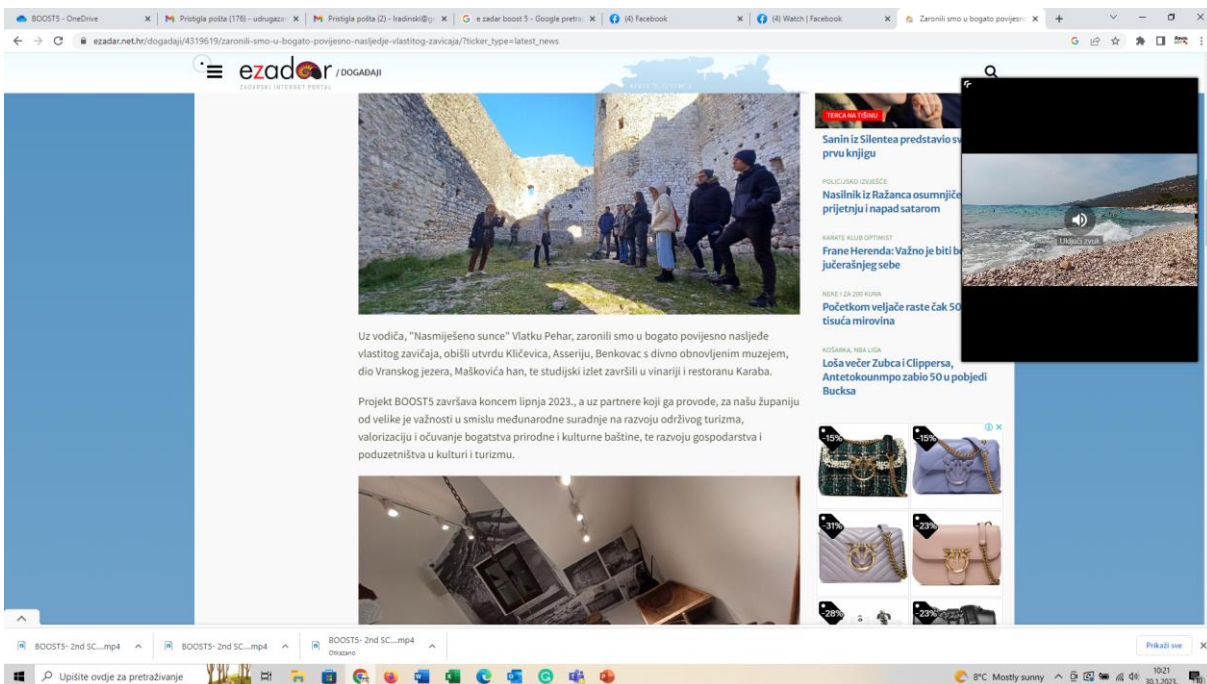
BOOST5 - OneDrive | Pristigla pošta (176) - udrugaza | Pristigla pošta (2) - lradinski@g | e zadar boost 5 - Google pretra | (4) Facebook | (4) Watch | Facebook | Zaronili smo u bogato povijesno

ezadar.net.hr/dogadaji/4319619/zaronili-smo-u-bogato-povijesno-nasljedje-vlastitog-zavicaja/?ticker_type=latest_news

ezadar / DOGAĐAJI
ZADARSKI INTERNET PORTAL

Uz vodiča, "Nasmiješeno sunce" Vlatku Pehar, zaronili smo u bogato povijesno nasljeđe vlastitog zavičaja, obišli utvrdu Kličevica, Asseriju, Benkovac s divno obnovljenim muzejem, dio Vranskog jezera, Maškovića han, te studijski izlet završili u vinariji i restoranu Karaba.

Projekt BOOST5 završava koncem lipnja 2023., a uz partnere koji ga provode, za našu županiju od velike je važnosti u smislu međunarodne suradnje na razvoju održivog turizma, valorizaciju i očuvanje bogatstva prirodne i kulturne baštine, te razvoju gospodarstva i poduzetništva u kulturi i turizmu.

TERCA NA TIŠINU
Sanin iz Silentea predstavio sv prvu knjigu

POLICIJSKO IZVJEŠĆE
Nasilnik iz Ražanca osumnjiče prijetnju i napad satarom

KARATE KLUB OPTIMIST
Frane Herenda: Važno je biti b jučerašnjeg sebe

NEKE I ZA 200 KUNA
Početkom veljače raste čak 50 tisuća mirovina

KOŠARKA, NBA LIGA
Loša večer Zubca i Clippersa, Antetokounmpo zabio 50 u pobjedi Bucksa

Uključi zvuk

-15% -15% -31% -23% -28% -23%

BOOST5- 2nd SC....mp4 | BOOST5- 2nd SC....mp4 | BOOST5- 2nd SC....mp4 Otkazano | Prikaži sve

Upišite ovdje za pretraživanje | 8°C Mostly sunny | 10:21 30.1.2023.